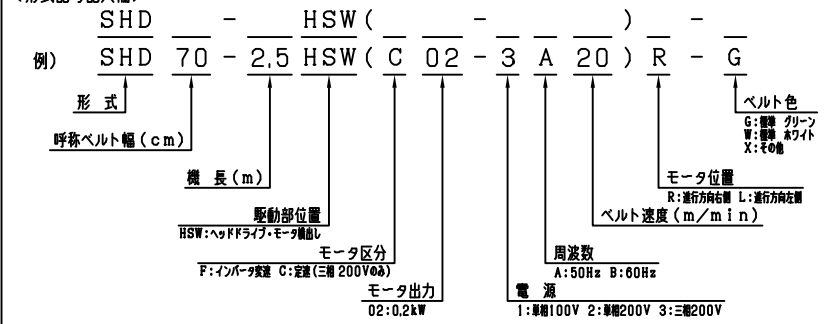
〈形式記号記入欄〉
SHD ＿ - ＿ HSW( ＿ ＿ - ＿ ＿ ＿ ) ＿ - ＿

例) SHD 70 - 2.5 HSW ( C 02 - 3 A 20 ) R - G

形式

呼称ベルト幅（cm）

機長（m）

駆動部位置
HSW:ヘッドドライブ・モータ横出し

モータ区分
F:インバータ変速 C:定速(三相200Vのみ)

モータ出力
02:0.2kW

電源
1:単相100V 2:単相200V 3:三相200V

周波数
A:50Hz B:60Hz

ベルト速度（m／min）

モータ位置
R:進行方向右側 L:進行方向左側

ベルト色
G:標準 グリーン
W:標準 ホワイト
X:その他